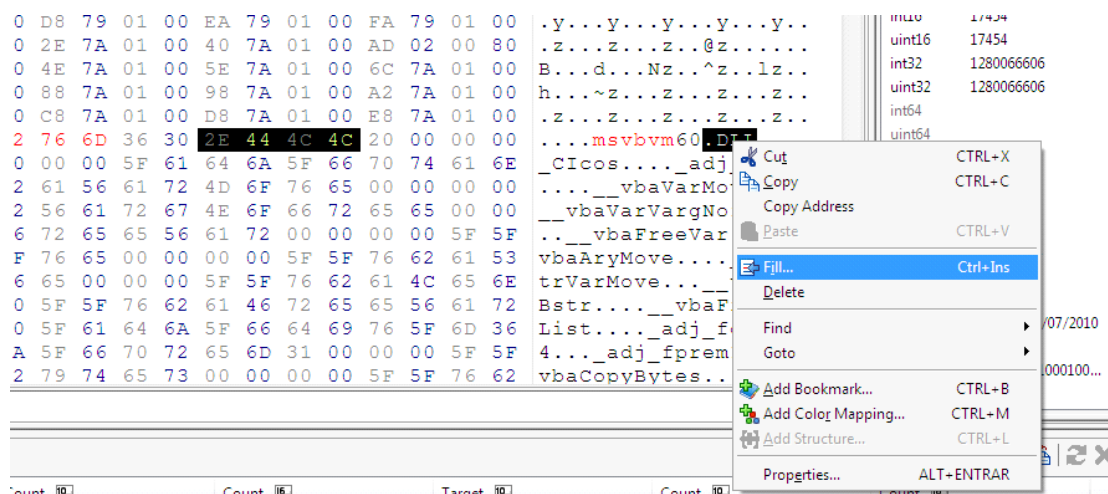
0 D8 79 01 00 EA 79 01 00 FA 79 01 00 .y...y...y...y..
0 2E 7A 01 00 40 7A 01 00 AD 02 00 80 .z...z...z..@z......
0 4E 7A 01 00 5E 7A 01 00 6C 7A 01 00 B...d...Nz..^z..lz..
0 88 7A 01 00 98 7A 01 00 A2 7A 01 00 h...~z...z...z...z..
0 C8 7A 01 00 D8 7A 01 00 E8 7A 01 00 .z...z...z...z...z..
2 76 6D 36 30 2E 44 4C 4C 20 00 00 00 ....msvbvm60.DLL
0 00 00 5F 61 64 6A 5F 66 70 74 61 6E _CIcos....adj
2 61 56 61 72 4D 6F 76 65 00 00 00 00 ....__vbaVarMo
2 56 61 72 67 4E 6F 66 72 65 65 00 00 __vbaVarVargNo
6 72 65 65 56 61 72 00 00 00 00 5F 5F ..__vbaFreeVar
F 76 65 00 00 00 00 5F 5F 76 62 61 53 vbaAryMove....
6 65 00 00 00 5F 5F 76 62 61 4C 65 6E trVarMove....
0 5F 5F 76 62 61 46 72 65 65 56 61 72 Bstr....__vbaF
0 5F 61 64 6A 5F 66 64 69 76 5F 6D 36 List....adj_f
A 5F 66 70 72 65 6D 31 00 00 00 5F 5F 4...__adj_fprem
2 79 74 65 73 00 00 00 00 5F 5F 76 62 vbaCopyBytes..

int16 17454
uint16 17454
int32 1280066606
uint32 1280066606
int64
uint64

Cut CTRL+X
Copy CTRL+C
Copy Address
Paste CTRL+V
Fill... Ctrl+Ins
Delete
Find
Goto
Add Bookmark... CTRL+B
Add Color Mapping... CTRL+M
Add Structure... CTRL+L
Properties... ALT+ENTRAR

/07/2010
1000100...

Count Count Target Count Count